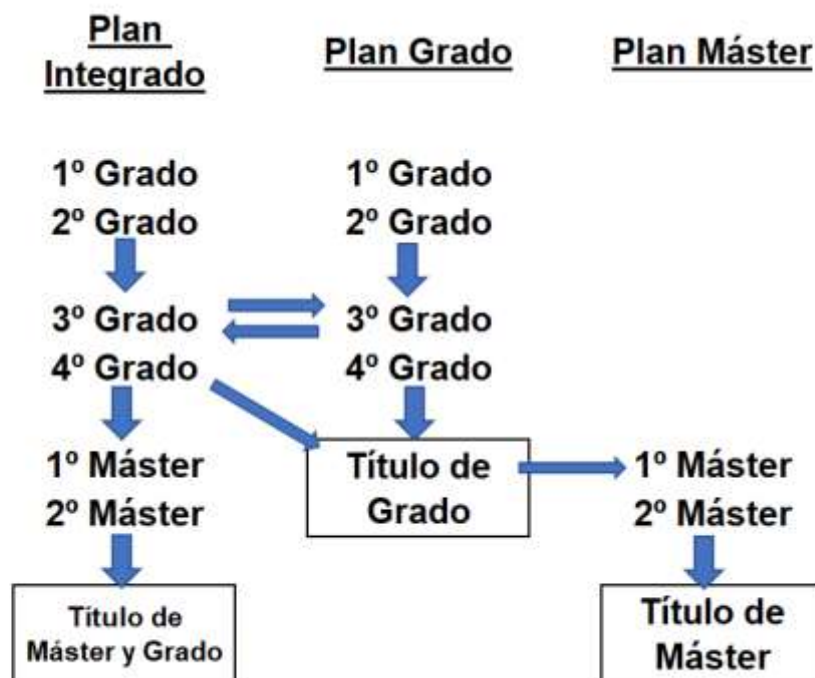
Plan Integrado

Plan Grado

Plan Máster

1º Grado
2º Grado

3º Grado
4º Grado

1º Máster
2º Máster

Título de Máster y Grado

1º Grado
2º Grado

3º Grado
4º Grado

Título de Grado

1º Máster
2º Máster

Título de Máster